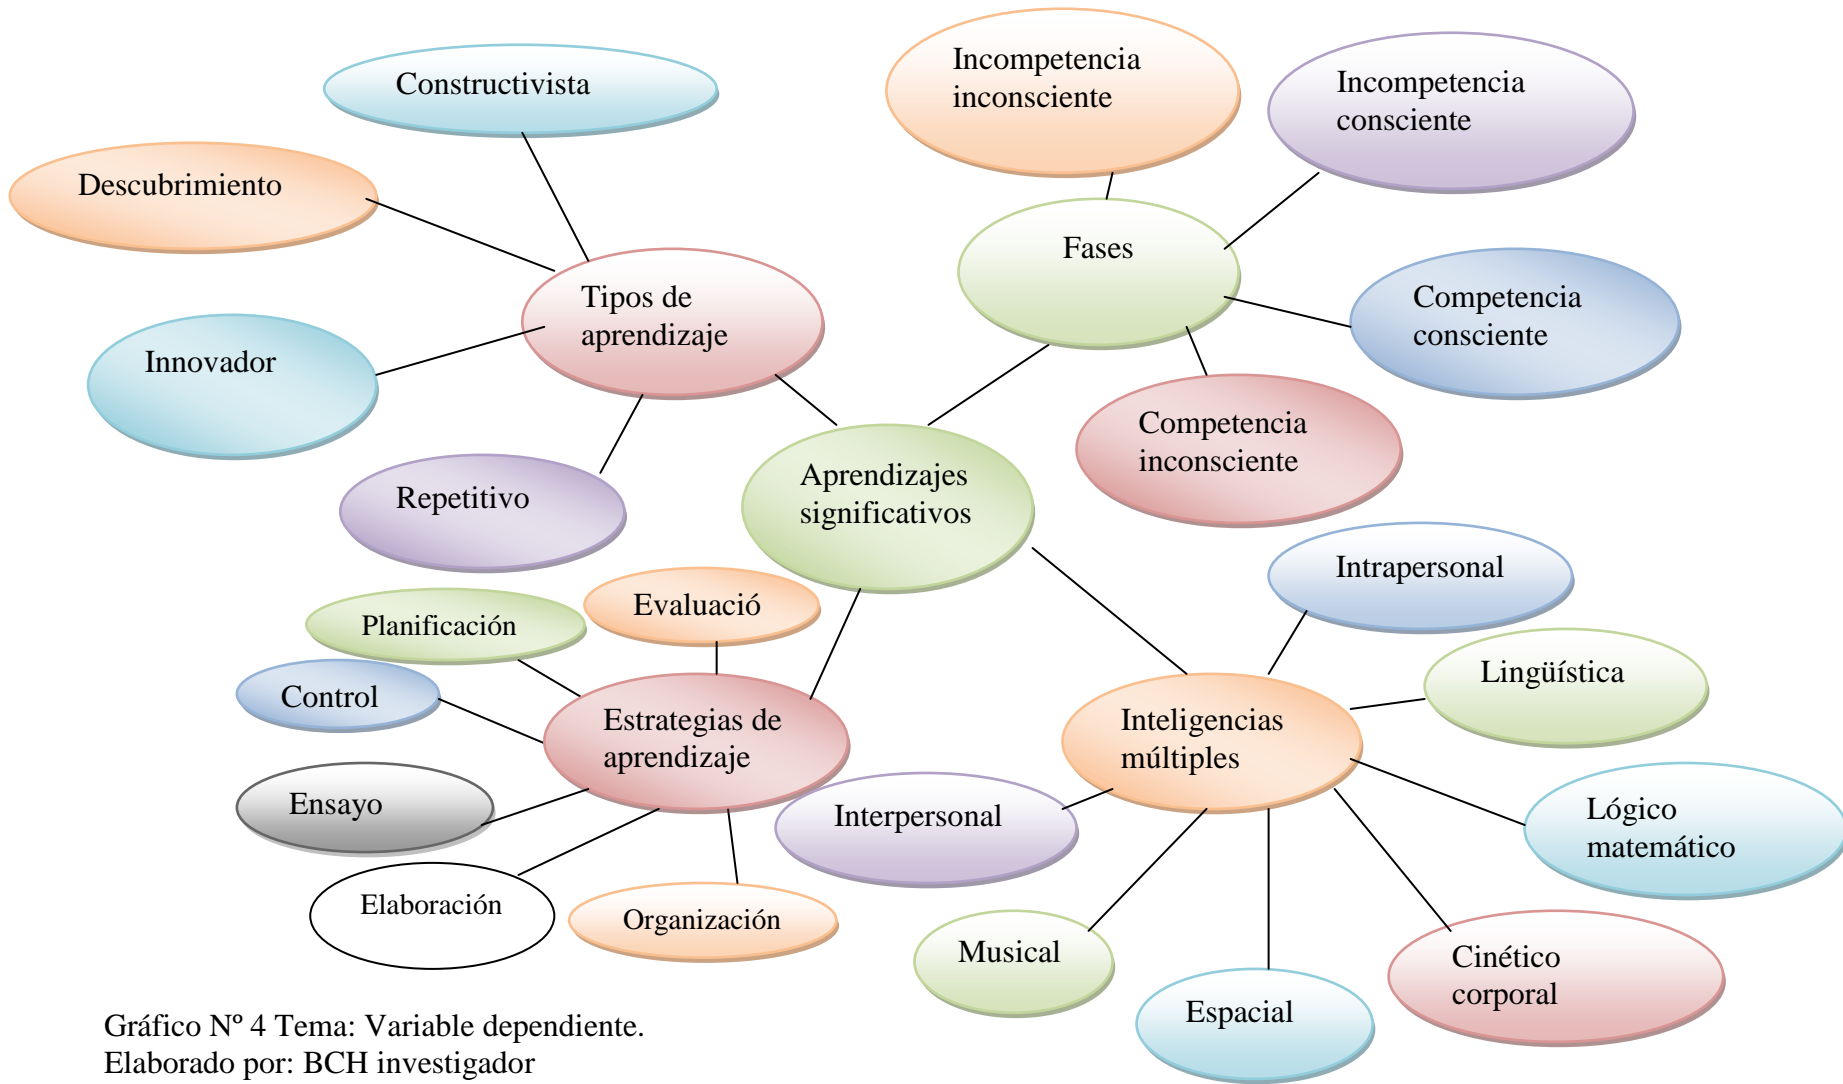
Constructivista

Descubrimiento

Tipos de aprendizaje

Innovador

Repetitivo

Incompetencia inconsciente

Incompetencia consciente

Fases

Competencia consciente

Competencia inconsciente

Aprendizajes significativos

Planificación

Evaluació

Control

Estrategias de aprendizaje

Ensayo

Elaboración

Organización

Intrapersonal

Lingüística

Inteligencias múltiples

Interpersonal

Lógico matemático

Musical

Espacial

Cinético corporal

Gráfico Nº 4 Tema: Variable dependiente.
Elaborado por: BCH investigador